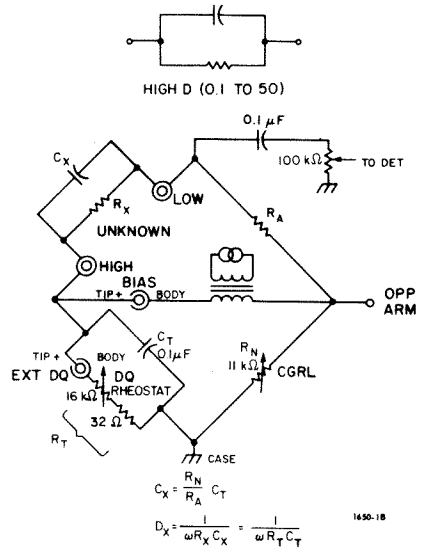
HIGH D (0.1 TO 50)

0.1 $\mu$F

$C_X$

100 k$\Omega$

TO DET

LOW

$R_X$

$R_A$

UNKNOWN

HIGH

BIAS

TIP +

BODY

OPP ARM

$C_T$

TIP +

BODY

0.1 $\mu$F

$R_N$

EXT DQ

DQ

11 k$\Omega$

CGRL

16 k$\Omega$

RHEOSTAT

32 $\Omega$

$R_T$

CASE

$C_X = \frac{R_N}{R_A} C_T$

$D_X = \frac{1}{\omega R_X C_X} = \frac{1}{\omega R_T C_T}$

1650-18